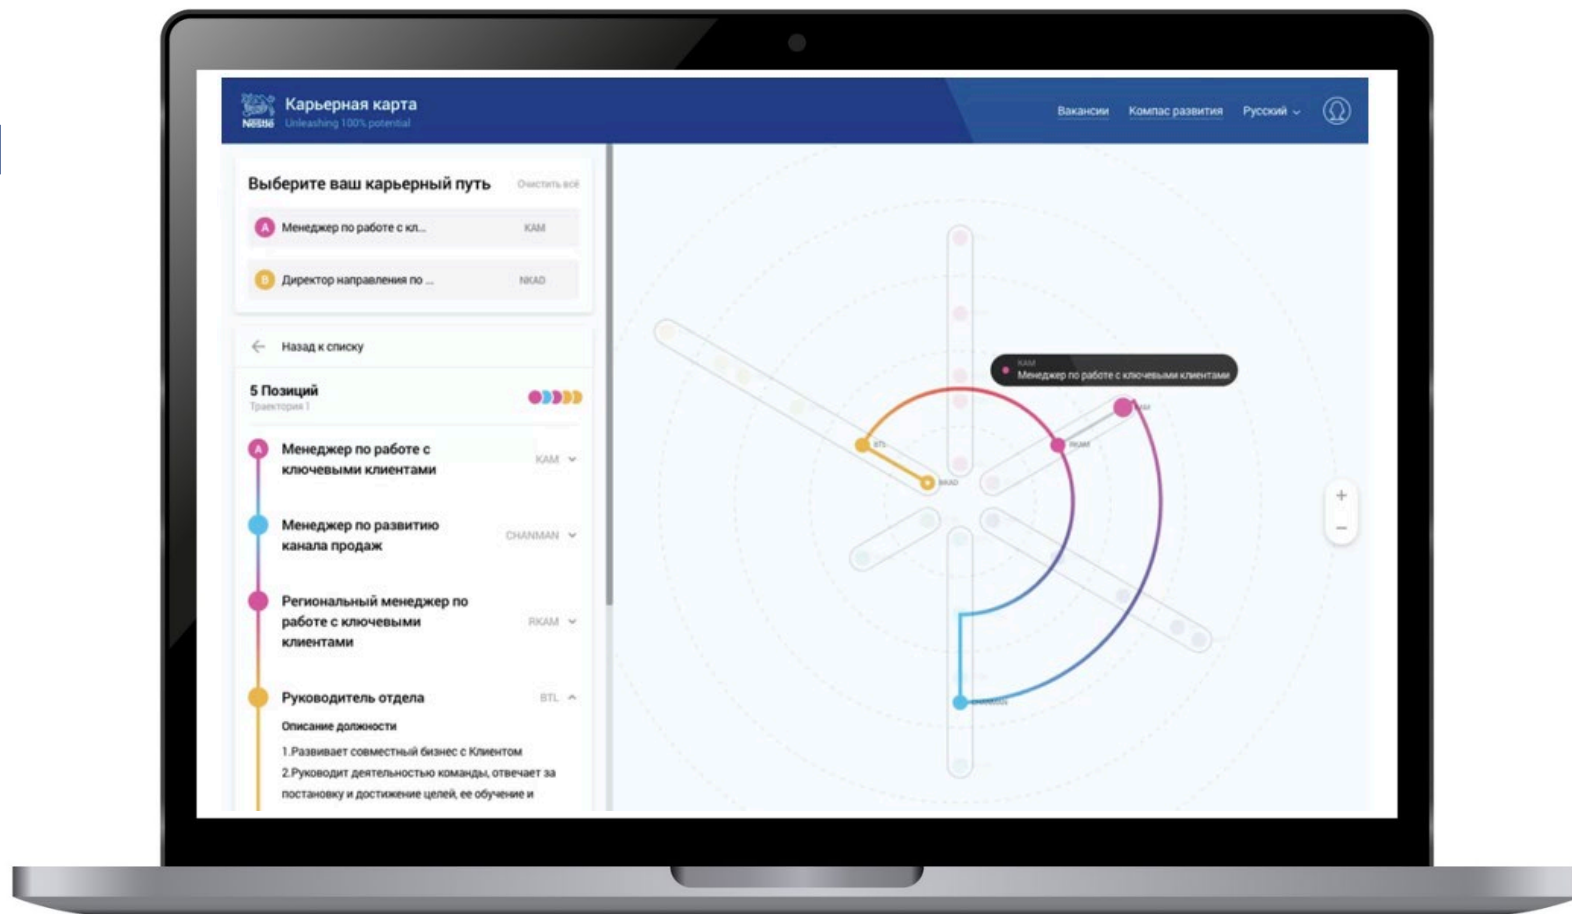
Nestlé Карьерная карта
Unleashing 100% potential

Вакансии Компас развития Русский

Выберите ваш карьерный путь Очистить всё

A Менеджер по работе с кл... KAM

B Директор направления по ... NKAD

Назад к списку

5 Позиций
Траектория 1

A Менеджер по работе с ключевыми клиентами KAM

Менеджер по развитию канала продаж CHANMAN

Региональный менеджер по работе с ключевыми клиентами RKAM

Руководитель отдела BTL

Описание должности

1.Развивает совместный бизнес с Клиентом

2.Руководит деятельностью команды, отвечает за постановку и достижение целей, ее обучение и

KAM
Менеджер по работе с ключевыми клиентами

BTL
NKAD
RKAM
KAM
CHANMAN

+
−